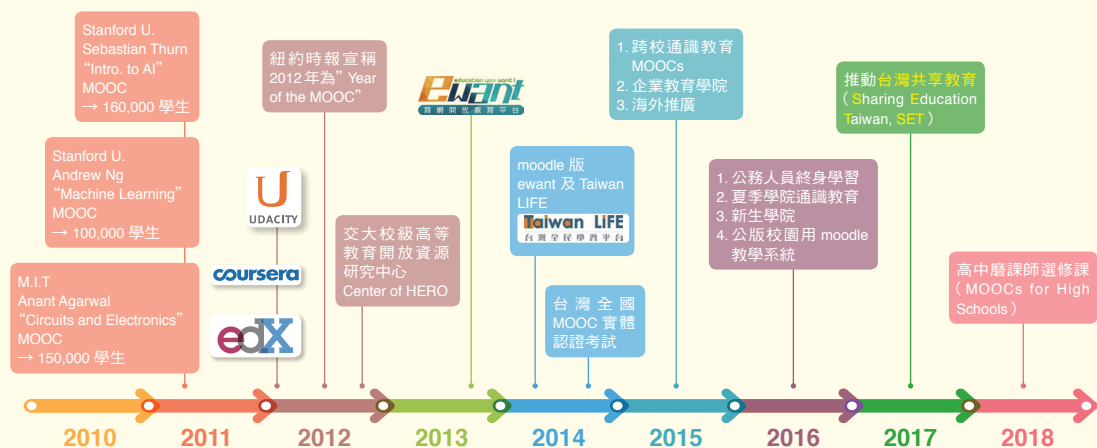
Stanford U.
Sebastian Thurn
“Intro. to AI”
MOOC
→ 160,000 學生

Stanford U.
Andrew Ng
“Machine Learning”
MOOC
→ 100,000 學生

M.I.T
Anant Agarwal
“Circuits and Electronics”
MOOC
→ 150,000 學生

UDACITY

coursera

edX

紐約時報宣稱 2012 年為” Year of the MOOC”

交大校級高等教育開放資源研究中心 Center of HERO

ewant education you want
育網開放教育平台

moodle 版 ewant 及 Taiwan LIFE

Taiwan LiFE
台灣全民學習平台

台灣全國 MOOC 實體認證考試

1. 跨校通識教育 MOOCs
2. 企業教育學院
3. 海外推廣

1. 公務人員終身學習
2. 夏季學院通識教育
3. 新生學院
4. 公版校園用 moodle 教學系統

推動台灣共享教育（Sharing Education Taiwan, SET）

高中磨課師選修課（MOOCs for High Schools）

2010 2011 2012 2013 2014 2015 2016 2017 2018